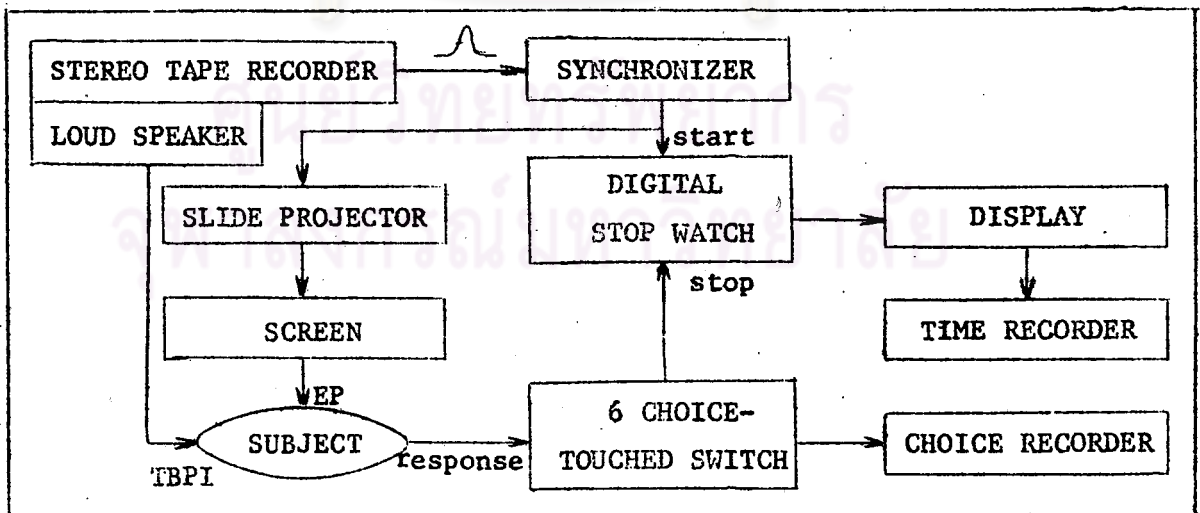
STEREO TAPE RECORDER

LOUD SPEAKER

SYNCHRONIZER

start

SLIDE PROJECTOR

DIGITAL STOP WATCH

DISPLAY

stop

SCREEN

TIME RECORDER

EP

SUBJECT

TBPI

response

6 CHOICE-TOUCHED SWITCH

CHOICE RECORDER

ศูนย์วิทยทรัพยากร
จุฬาลงกรณ์มหาวิทยาลัย